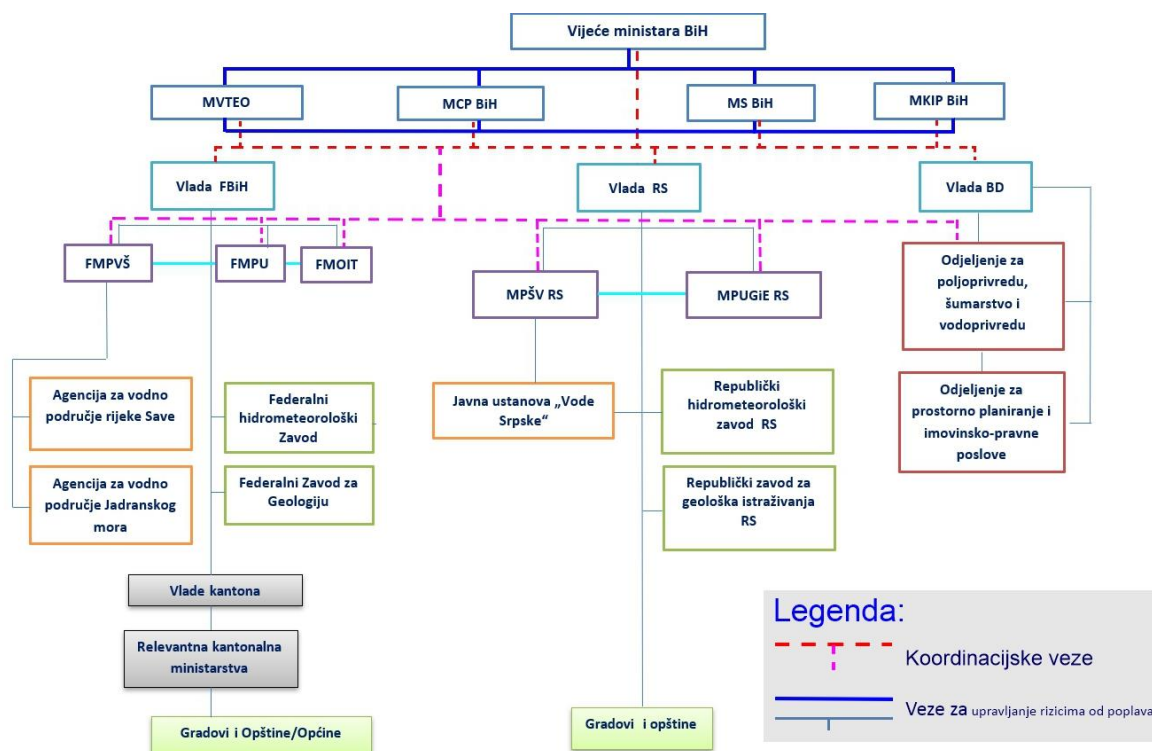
Vijeće ministara BiH

MVTEO

MCP BiH

MS BiH

MKIP BiH

Vlada FBiH

Vlada RS

Vlada BD

FMPVŠ

FMPU

FMOIT

MPŠV RS

MPUGiE RS

Odjeljenje za poljoprivredu, šumarstvo i vodoprivredu

Odjeljenje za prostorno planiranje i imovinsko-pravne poslove

Agencija za vodno područje rijeke Save

Federalni hidrometeorološki Zavod

Agencija za vodno područje Jadranskog mora

Federalni Zavod za Geologiju

Javna ustanova „Vode Srpske“

Republički hidrometeorološki zavod RS

Republički zavod za geološka istraživanja RS

Vlade kantona

Relevantna kantonalna ministarstva

Gradovi i Opštine/Općine

Gradovi i opštine

Legenda:

Koordinacijske veze

Veze za upravljanje rizicima od poplava